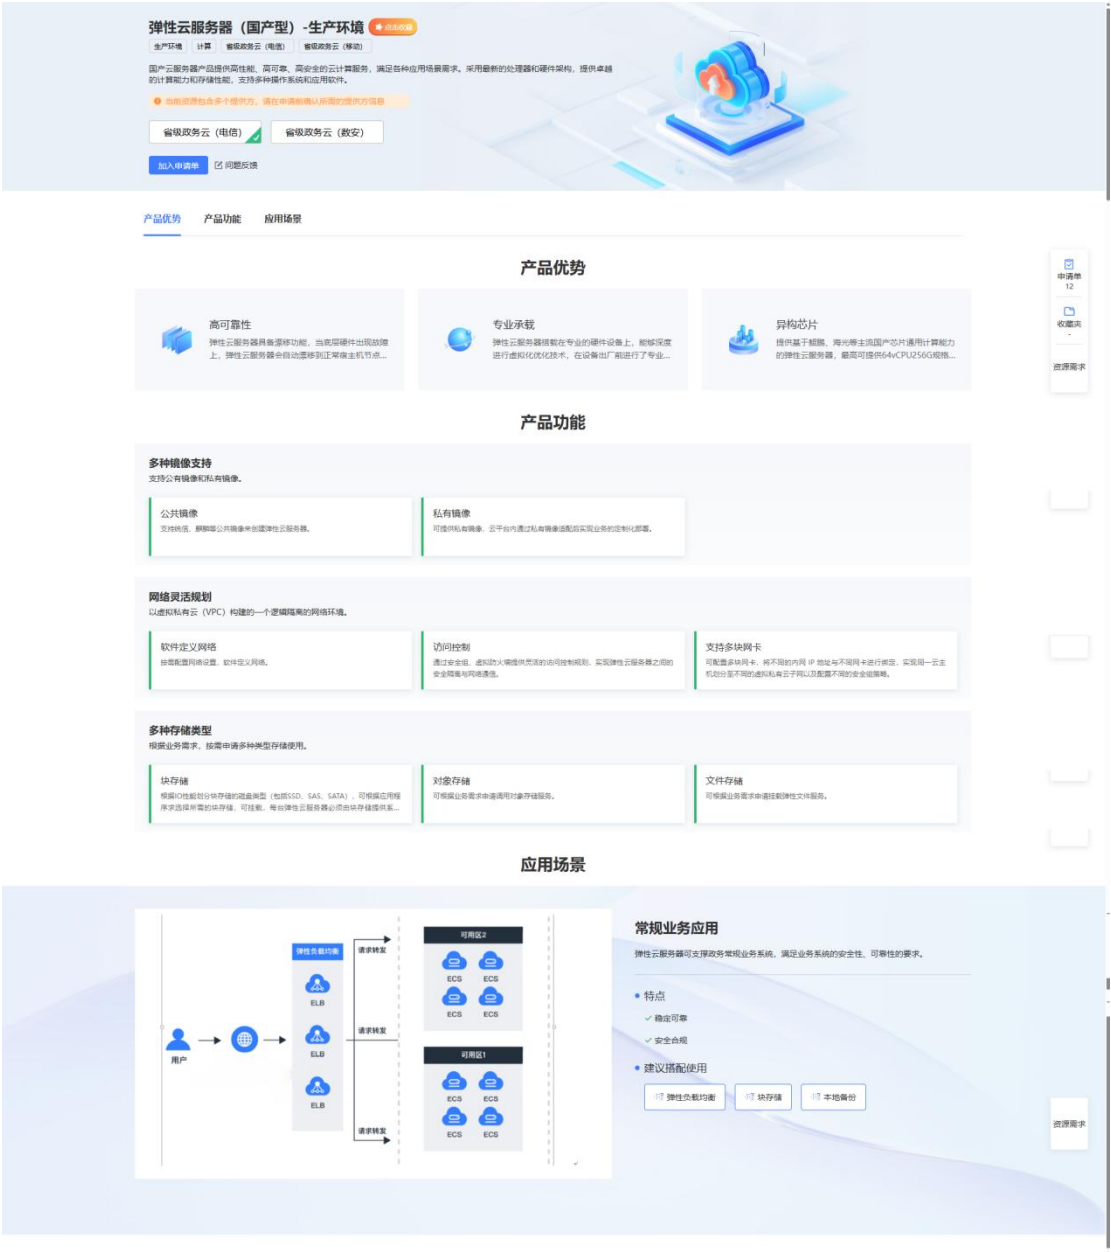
弹性云服务器（国产型）-生产环境 点击收藏

生产环境 计算 省级政务云（电信） 省级政务云（移动）

国产云服务器产品提供高性能、高可靠、高安全的云计算服务，满足各种应用场景需求。采用最新的处理器和硬件架构，提供卓越的计算能力和存储性能，支持多种操作系统和应用软件。

当前资源包含多个提供方，请在申请前确认所需的提供方信息

省级政务云（电信） 省级政务云（数安）

加入申请单 问题反馈

产品优势 产品功能 应用场景

产品优势

高可靠性
弹性云服务器具备迁移功能，当底层硬件出现故障上，弹性云服务器会自动迁移到正常宿主机节点...

专业承载
弹性云服务器搭载在专业的硬件设备上，能够深度进行虚拟化优化技术，在设备出厂前进行了专业...

异构芯片
提供基于鲲鹏、海光等主流国产芯片通用计算能力的弹性云服务器，最高可提供64vCPU256G规格...

产品功能

多种镜像支持
支持公有镜像和私有镜像。

公共镜像
支持统信、麒麟等公共镜像来创建弹性云服务器。

私有镜像
可提供私有镜像，云平台内通过私有镜像适配现实业务的定制化部署。

网络灵活规划
以虚拟私有云（VPC）构建的一个逻辑隔离的网络环境。

软件定义网络
按需配置网络设置，软件定义网络。

访问控制
通过安全组、虚拟防火墙提供灵活的访问控制规则，实现弹性云服务器之间的安全隔离与网络通信。

支持多块网卡
可配置多块网卡，将不同的内网 IP 地址与不同网卡进行绑定，实现同一云主机划分至不同的虚拟私有云子网以及配置不同的安全组策略。

多种存储类型
根据业务需求，按需申请多种类型存储使用。

块存储
根据IO性能划分块存储的磁盘类型（包括SSD、SAS、SATA），可根据应用程序来选择所需的块存储，可挂载，每台弹性云服务器必须由块存储提供系...

对象存储
可根据业务需求申请调用对象存储服务。

文件存储
可根据业务需求申请挂载弹性文件服务。

应用场景

弹性负载均衡
ELB
ELB
ELB
用户
请求转发
请求转发
请求转发
可用区2
ECS ECS
ECS ECS
可用区1
ECS ECS
ECS ECS

常规业务应用
弹性云服务器可支撑政务常规业务系统，满足业务系统的安全性、可靠性的要求。

• 特点
稳定可靠
安全合规

• 建议搭配使用
弹性负载均衡 块存储 本地备份

申请单 12
收藏夹
资源需求
资源需求